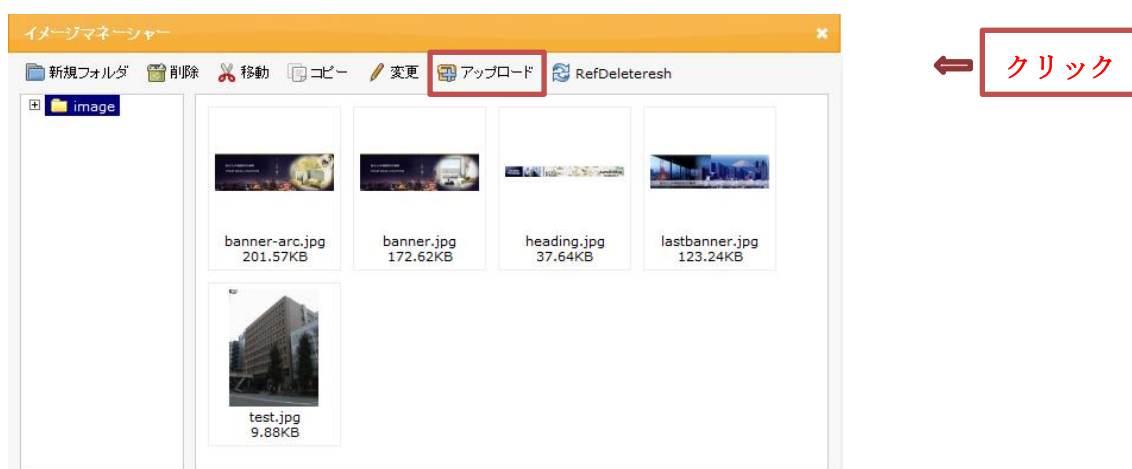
イメージマネーシャー

新規フォルダ 削除 移動 コピー 変更 アップロード RefDeleteresh

クリック

image

banner-arc.jpg
201.57KB

banner.jpg
172.62KB

heading.jpg
37.64KB

lastbanner.jpg
123.24KB

test.jpg
9.88KB